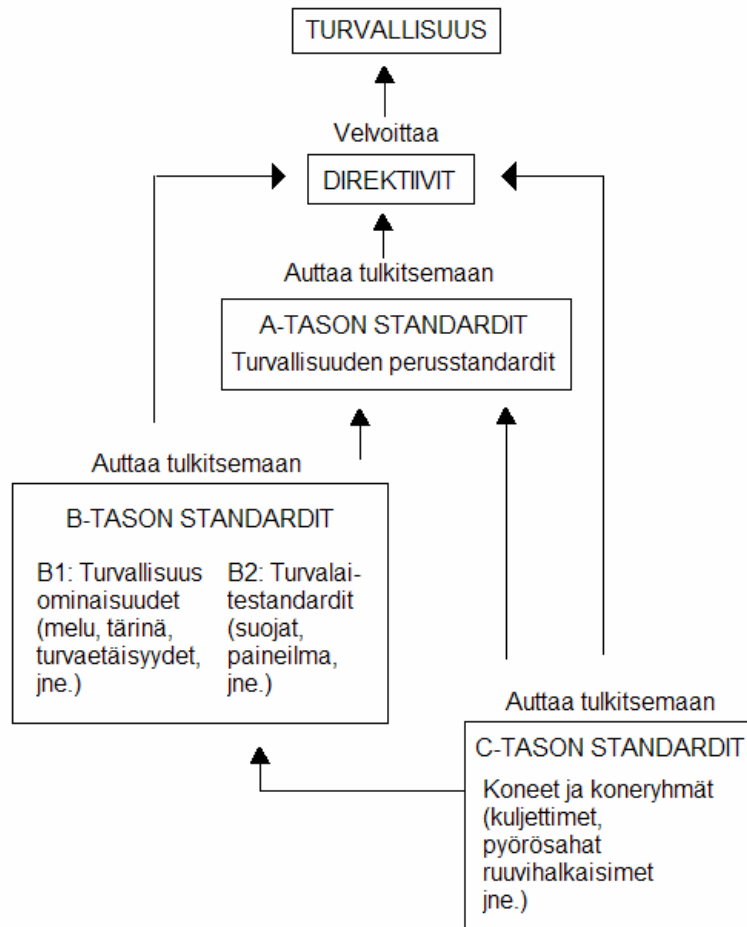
TURVALLISUUS

Velvoittaa

DIREKTIIVIT

Auttaa tulkitsemaan

A-TASON STANDARDIT
Turvallisuuden perusstandardit

Auttaa tulkitsemaan

B-TASON STANDARDIT

B1: Turvallisuus ominaisuudet (melu, tärinä, turvaetäisyydet, jne.)

B2: Turvalaitestandardit (suojat, paineilma, jne.)

Auttaa tulkitsemaan

C-TASON STANDARDIT
Koneet ja koneryhmät (kuljettimet, pyörösahat ruuvihalkaisimet jne.)